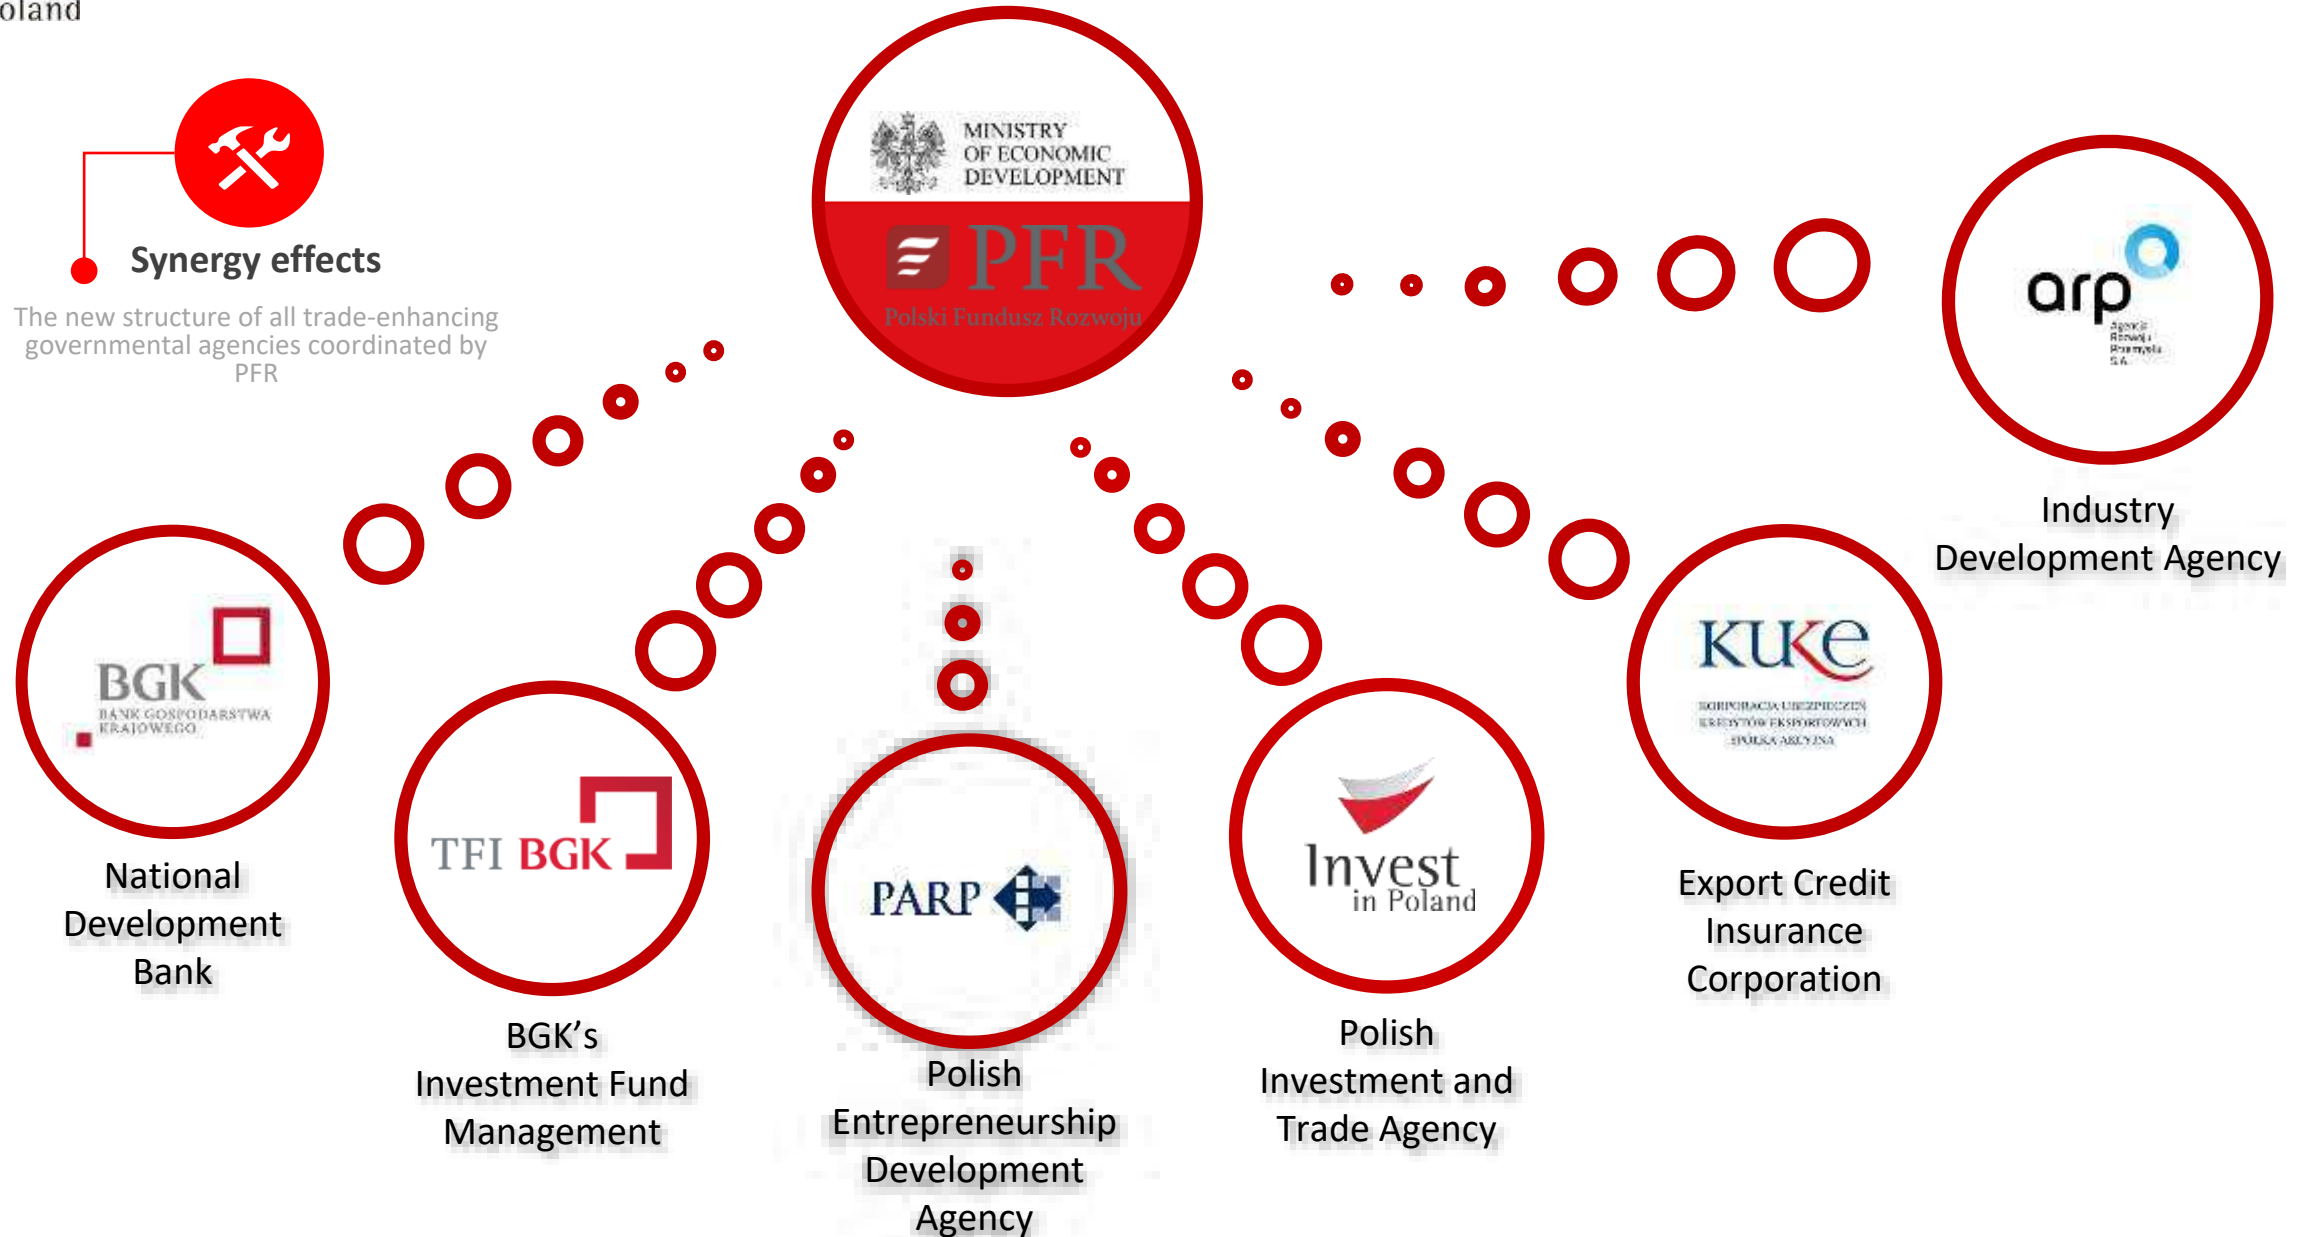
oland

Synergy effects

The new structure of all trade-enhancing governmental agencies coordinated by PFR

MINISTRY OF ECONOMIC DEVELOPMENT

PFR
Polski Fundusz Rozwoju

arp
Agencja Rozwoju Przemysłu S.A.

Industry Development Agency

BGK
BANK GOSPODARSTWA KRAJOWEGO

National Development Bank

TFI BGK

BGK's Investment Fund Management

PARP

Polish Entrepreneurship Development Agency

Invest in Poland

Polish Investment and Trade Agency

KUKE
KORPORACJA UBEZPIECZEŃ KREDYTÓW EKSPORTOWYCH SPÓŁKA AKCYJNA

Export Credit Insurance Corporation